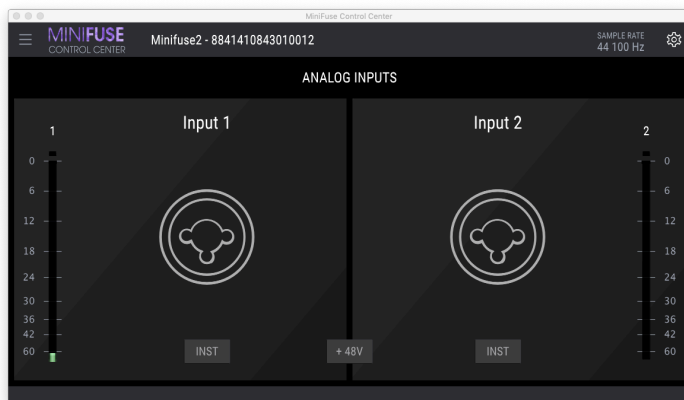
MiniFuse Control Center

MINIFUSE
CONTROL CENTER

Minifuse2 - 8841410843010012

SAMPLE RATE
44 100 Hz

ANALOG INPUTS

1

Input 1

0
6
12
18
24
30
36
42
60

INST

+ 48V

Input 2

2

0
6
12
18
24
30
36
42
60

INST